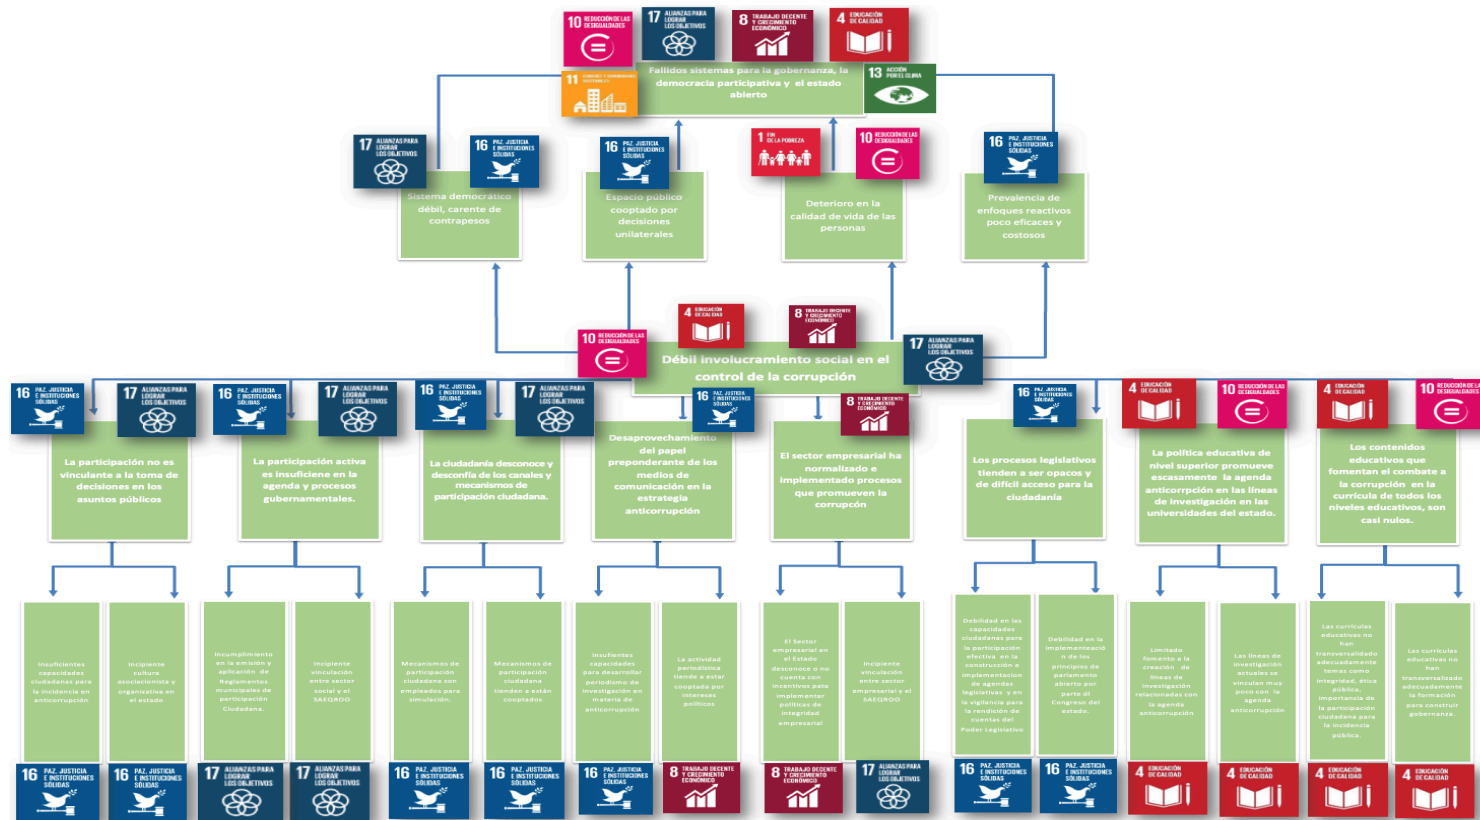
10 REDUCCIÓN DE LAS DESIGUALDADES
17 ALIANZAS PARA LOGRAR LOS OBJETIVOS
8 TRABAJO DECENTE Y CRECIMIENTO ECONÓMICO
4 EDUCACIÓN DE CALIDAD
11 CIUDADES Y COMUNIDADES SOSTENIBLES
13 ACCIÓN POR EL CLIMA

Fallidos sistemas para la gobernanza, la democracia participativa y el estado abierto

17 ALIANZAS PARA LOGRAR LOS OBJETIVOS
16 PAZ, JUSTICIA E INSTITUCIONES SÓLIDAS
Sistema democrático débil, carente de contrapesos

16 PAZ, JUSTICIA E INSTITUCIONES SÓLIDAS
Espacio público cooptado por decisiones unilaterales

1 FIN DE LA POBREZA
10 REDUCCIÓN DE LAS DESIGUALDADES
Deterioro en la calidad de vida de las personas

16 PAZ, JUSTICIA E INSTITUCIONES SÓLIDAS
Prevalencia de enfoques reactivos poco eficaces y costosos

4 EDUCACIÓN DE CALIDAD
8 TRABAJO DECENTE Y CRECIMIENTO ECONÓMICO
10 REDUCCIÓN DE LAS DESIGUALDADES
17 ALIANZAS PARA LOGRAR LOS OBJETIVOS
Débil involucramiento social en el control de la corrupción

16 PAZ, JUSTICIA E INSTITUCIONES SÓLIDAS
17 ALIANZAS PARA LOGRAR LOS OBJETIVOS
La participación no es vinculante a la toma de decisiones en los asuntos públicos

16 PAZ, JUSTICIA E INSTITUCIONES SÓLIDAS
17 ALIANZAS PARA LOGRAR LOS OBJETIVOS
La participación activa es insuficiene en la agenda y procesos gubernamentales.

16 PAZ, JUSTICIA E INSTITUCIONES SÓLIDAS
17 ALIANZAS PARA LOGRAR LOS OBJETIVOS
La ciudadanía desconoce y desconfía de los canales y mecanismos de participación ciudadana.

16 PAZ, JUSTICIA E INSTITUCIONES SÓLIDAS
Desaprovechamiento del papel preponderante de los medios de comunicación en la estrategia anticorrupción

8 TRABAJO DECENTE Y CRECIMIENTO ECONÓMICO
El sector empresarial ha normalizado e implementado procesos que promueven la corrupción

16 PAZ, JUSTICIA E INSTITUCIONES SÓLIDAS
Los procesos legislativos tienden a ser opacos y de difícil acceso para la ciudadanía

4 EDUCACIÓN DE CALIDAD
10 REDUCCIÓN DE LAS DESIGUALDADES
La política educativa de nivel superior promueve escasamente la agenda anticorrpción en las líneas de investigación en las universidades del estado.

4 EDUCACIÓN DE CALIDAD
10 REDUCCIÓN DE LAS DESIGUALDADES
Los contenidos educativos que fomentan el combate a la corrupción en la currícula de todos los niveles educativos, son casi nulos.

Insuficientes capacidades ciudadanas para la incidencia en anticorrupción

Incipiente cultura asociacionista y organizativa en el estado

Incumplimiento en la emisión y aplicación de Reglamentos municipales de participación Ciudadana.

Incipiente vinculación entre sector social y el SAEQROO

Mecanismos de participación ciudadana con empleados para simulación.

Mecanismos de participación ciudadana tienden a están cooptados

Insufientes capacidades para desarrollar periodismo de investigación en materia de anticorrupción

La actividad periodística tiende a estar cooptada por intereses políticos

El Sector empresarial en el Estado desconoce o no cuenta con incentivos para implementar políticas de integridad empresarial

Incipiente vinculación entre sector empresarial y el SAEQROO

Debilidad en las capacidades ciudadanas para la participación efectiva en la construcción e implementación de agendas legislativas y en la vigilancia para la rendición de cuentas del Poder Legislativo

Debilidad en la implementación de los principios de parlamento abierto por parte del Congreso del estado.

Limitado fomento a la creación de líneas de investigación relacionadas con la agenda anticorrupción

Las líneas de investigación actuales se vinculan muy poco con la agenda anticorrupción

Las currículas educativas no han transversalizado adecuadamente temas como integridad, ética pública, importancia de la participación ciudadana para la incidencia pública.

Las currículas educativas no han transversalizado adecuadamente la formación para construir gobernanza.

16 PAZ, JUSTICIA E INSTITUCIONES SÓLIDAS
16 PAZ, JUSTICIA E INSTITUCIONES SÓLIDAS
17 ALIANZAS PARA LOGRAR LOS OBJETIVOS
17 ALIANZAS PARA LOGRAR LOS OBJETIVOS
16 PAZ, JUSTICIA E INSTITUCIONES SÓLIDAS
16 PAZ, JUSTICIA E INSTITUCIONES SÓLIDAS
16 PAZ, JUSTICIA E INSTITUCIONES SÓLIDAS
8 TRABAJO DECENTE Y CRECIMIENTO ECONÓMICO
8 TRABAJO DECENTE Y CRECIMIENTO ECONÓMICO
17 ALIANZAS PARA LOGRAR LOS OBJETIVOS
16 PAZ, JUSTICIA E INSTITUCIONES SÓLIDAS
16 PAZ, JUSTICIA E INSTITUCIONES SÓLIDAS
4 EDUCACIÓN DE CALIDAD
4 EDUCACIÓN DE CALIDAD
4 EDUCACIÓN DE CALIDAD
4 EDUCACIÓN DE CALIDAD